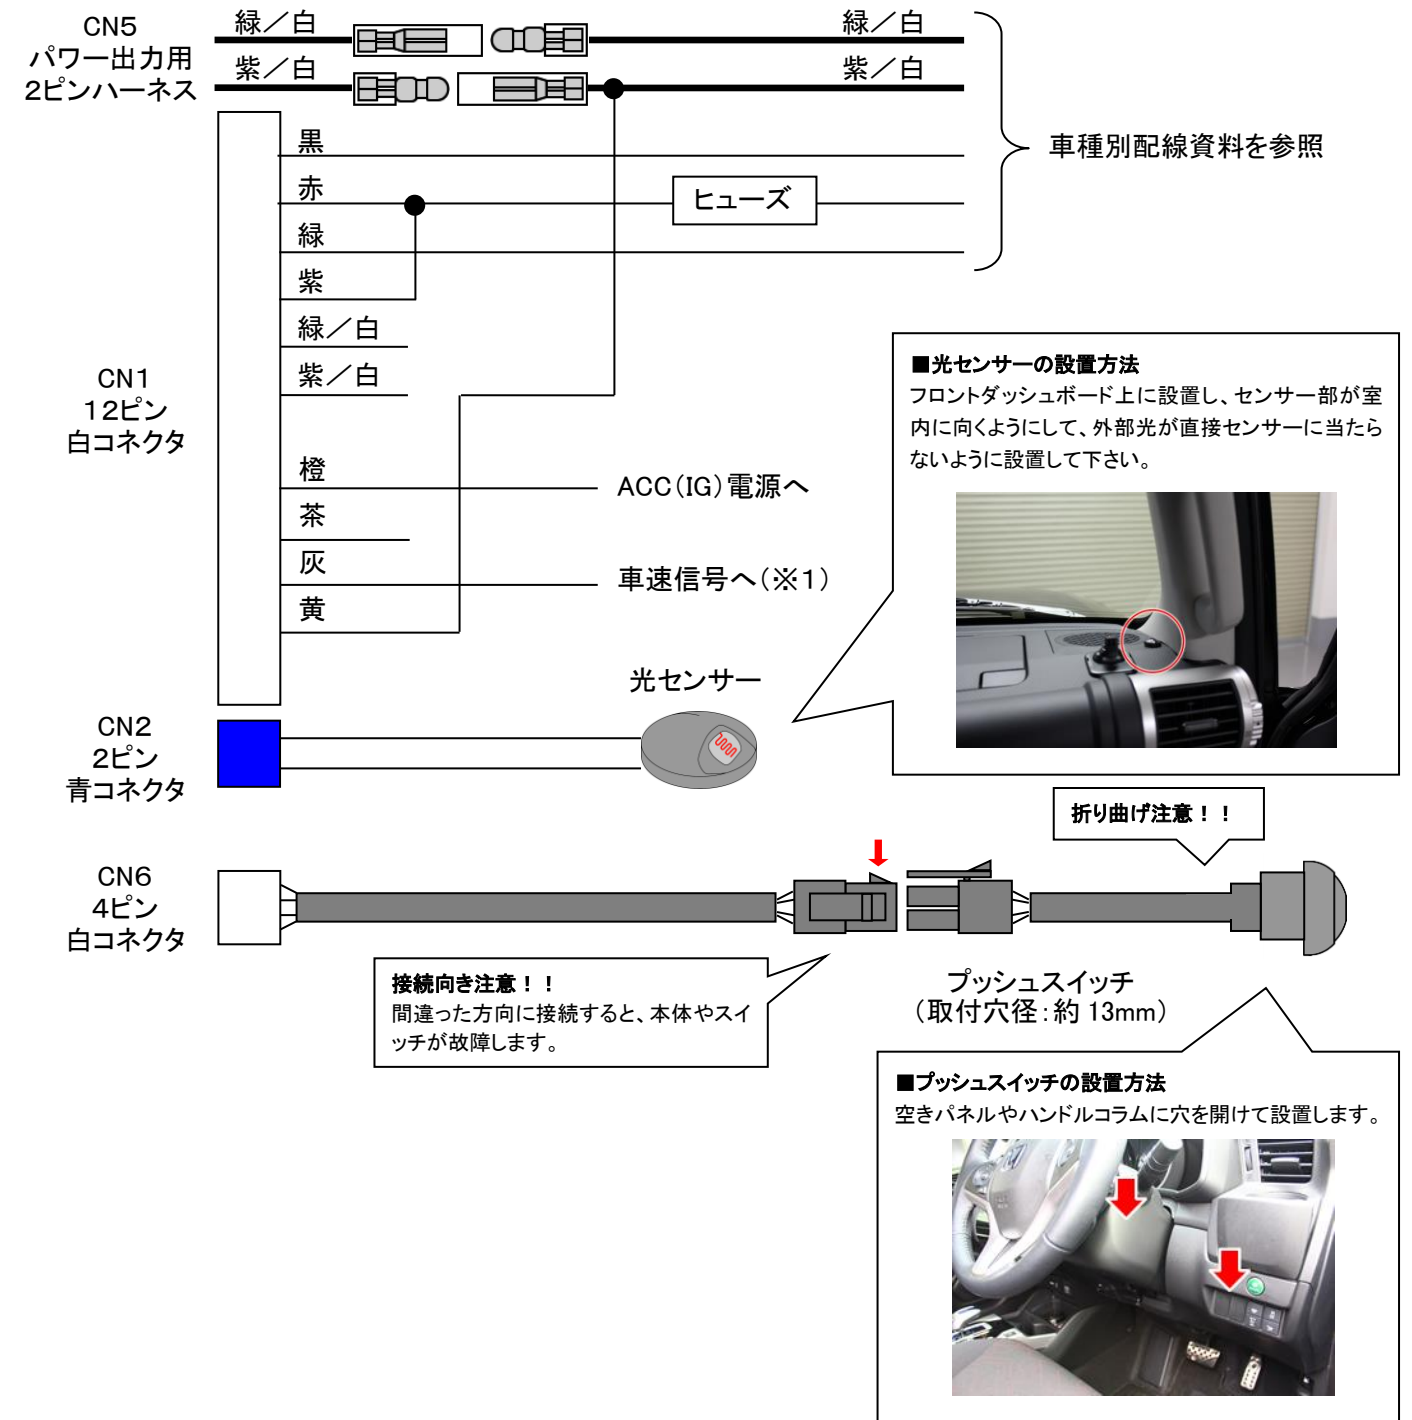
CN5
パワー出力用
2ピンハーネス

緑／白
紫／白
緑／白
紫／白

車種別配線資料を参照

黒
赤
ヒューズ
緑
紫
緑／白
紫／白

CN1
12ピン
白コネクタ

橙
ACC(IG)電源へ
茶
灰
車速信号へ(※1)
黄

■光センサーの設置方法
フロントダッシュボード上に設置し、センサー部が室内に向くようにして、外部光が直接センサーに当たらないように設置して下さい。

光センサー

CN2
2ピン
青コネクタ

折り曲げ注意！！

CN6
4ピン
白コネクタ

接続向き注意！！
間違った方向に接続すると、本体やスイッチが故障します。

プッシュスイッチ
(取付穴径：約 13mm)

■プッシュスイッチの設置方法
空きパネルやハンドルコラムに穴を開けて設置します。